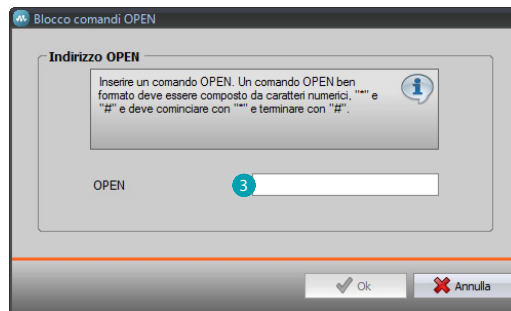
Blocco comandi OPEN

Indirizzo OPEN

Inserire un comando OPEN. Un comando OPEN ben formato deve essere composto da caratteri numerici, "*" e "#" e deve cominciare con "*" e terminare con "#".

OPEN

3

Ok

Annulla